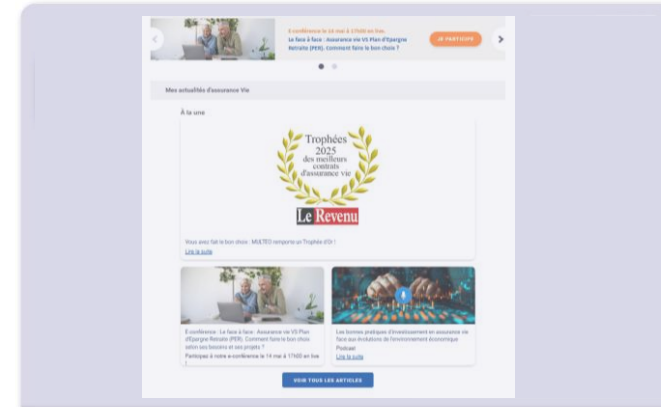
E-conférence le 14 mai à 17h00 en live.

Le face à face : Assurance vie VS Plan d'Epargne Retraite (PER). Comment faire le bon choix ?

JE PARTICIPE

Mes actualités d'assurance Vie

À la une

Trophées 2025 des meilleurs contrats d'assurance vie

Le Revenu

Vous avez fait le bon choix : MULTEO remporte un Trophée d'Or !

Lire la suite

E-conférence : Le face à face : Assurance vie VS Plan d'Epargne Retraite (PER). Comment faire le bon choix selon vos besoins et vos projets ?

Participez à notre e-conférence le 14 mai à 17h00 en live !

Les bonnes pratiques d'investissement en assurance vie face aux évolutions de l'environnement économique

Podcast

Lire la suite

VOIR TOUS LES ARTICLES